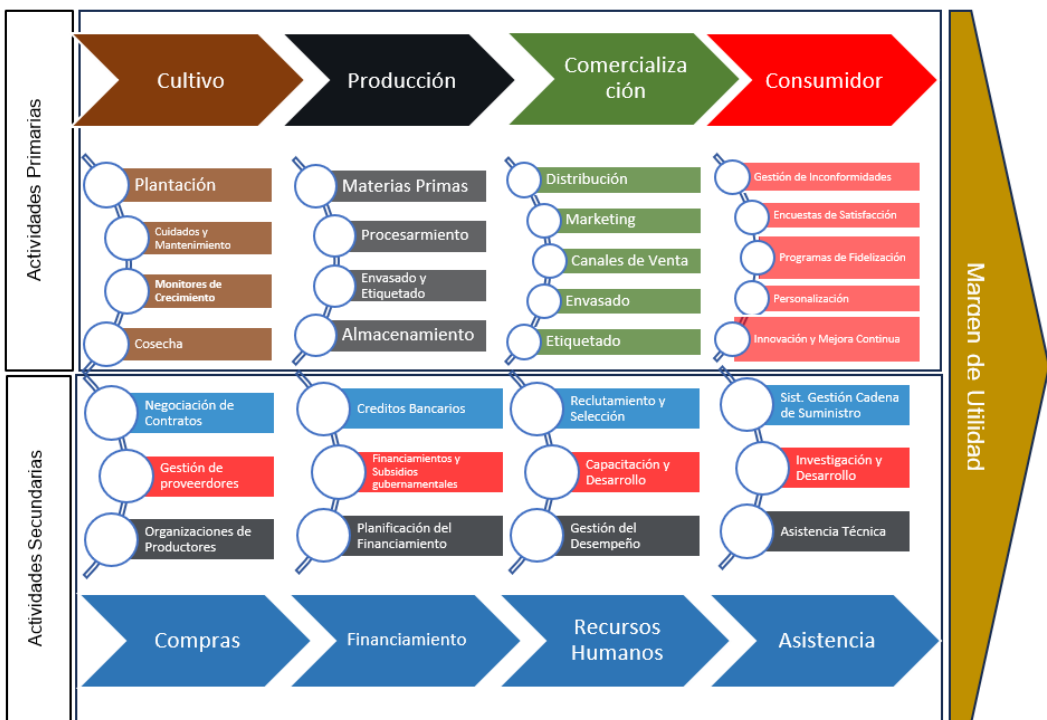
Actividades Primarias

Cultivo

Producción

Comercialización

Consumidor

Plantación

Cuidados y Mantenimiento

Monitores de Crecimiento

Cosecha

Materias Primas

Procesarmiento

Envasado y Etiquetado

Almacenamiento

Distribución

Marketing

Canales de Venta

Envasado

Etiquetado

Gestión de Inconformidades

Encuestas de Satisfacción

Programas de Fidelización

Personalización

Innovación y Mejora Continua

Margen de Utilidad

Actividades Secundarias

Negociación de Contratos

Gestión de proveedores

Organizaciones de Productores

Creditos Bancarios

Financiamientos y Subsidios gubernamentales

Planificación del Financiamiento

Reclutamiento y Selección

Capacitación y Desarrollo

Gestión del Desempeño

Sist. Gestión Cadena de Suministro

Investigación y Desarrollo

Asistencia Técnica

Compras

Financiamiento

Recursos Humanos

Asistencia